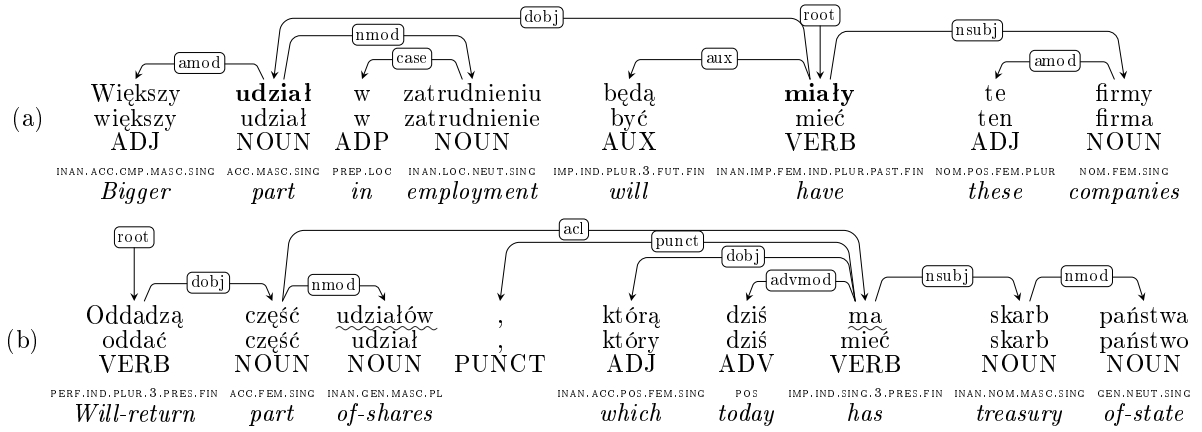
(a)

dobj, root, nmod, nsubj, amod, case, aux, amod

| Większy | udział | w | zatrudnieniu | będą | miały | te | firmy |
|---|---|---|---|---|---|---|---|
| większy | udział | w | zatrudnienie | być | mieć | ten | firma |
| ADJ | NOUN | ADP | NOUN | AUX | VERB | ADJ | NOUN |
| INAN.ACC.CMP.MASC.SING | ACC.MASC.SING | PREP.LOC | INAN.LOC.NEUT.SING | IMP.IND.PLUR.3.FUT.FIN | INAN.IMP.FEM.IND.PLUR.PAST.FIN | NOM.POS.FEM.PLUR | NOM.FEM.SING |
| *Bigger* | *part* | *in* | *employment* | *will* | *have* | *these* | *companies* |

(b)

root, acl, punct, dobj, dobj, nmod, advmod, nsubj, nmod

| Oddadzą | część | udziałów | , | którą | dziś | ma | skarb | państwa |
|---|---|---|---|---|---|---|---|---|
| oddać | część | udział | , | który | dziś | mieć | skarb | państwo |
| VERB | NOUN | NOUN | PUNCT | ADJ | ADV | VERB | NOUN | NOUN |
| PERF.IND.PLUR.3.PRES.FIN | ACC.FEM.SING | INAN.GEN.MASC.PL | | INAN.ACC.POS.FEM.SING | POS | IMP.IND.SING.3.PRES.FIN | INAN.NOM.MASC.SING | GEN.NEUT.SING |
| *Will-return* | *part* | *of-shares* | | *which* | *today* | *has* | *treasury* | *of-state* |